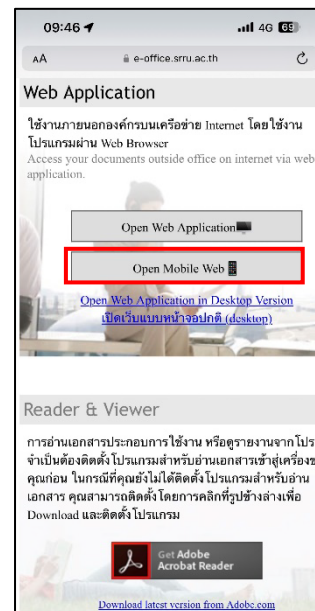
09:46

4G 69

AA

e-office.srru.ac.th

Web Application

ใช้งานภายนอกองค์กรบนเครือข่าย Internet โดยใช้งานโปรแกรมผ่าน Web Browser
Access your documents outside office on internet via web application.

Open Web Application

Open Mobile Web

Open Web Application in Desktop Version
เปิดเว็บแบบหน้าจอปกติ (desktop)

Reader & Viewer

การอ่านเอกสารประกอบการใช้งาน หรือดูรายงานจากโปร จำเป็นต้องติดตั้งโปรแกรมสำหรับอ่านเอกสารเข้าสู่เครื่องข คุณก่อน ในกรณีที่คุณยังไม่ได้ติดตั้งโปรแกรมสำหรับอ่าน เอกสาร คุณสามารถติดตั้งโดยการคลิกที่รูปข้างล่างเพื่อ Download และติดตั้งโปรแกรม

Get Adobe Acrobat Reader

Download latest version from Adobe.com